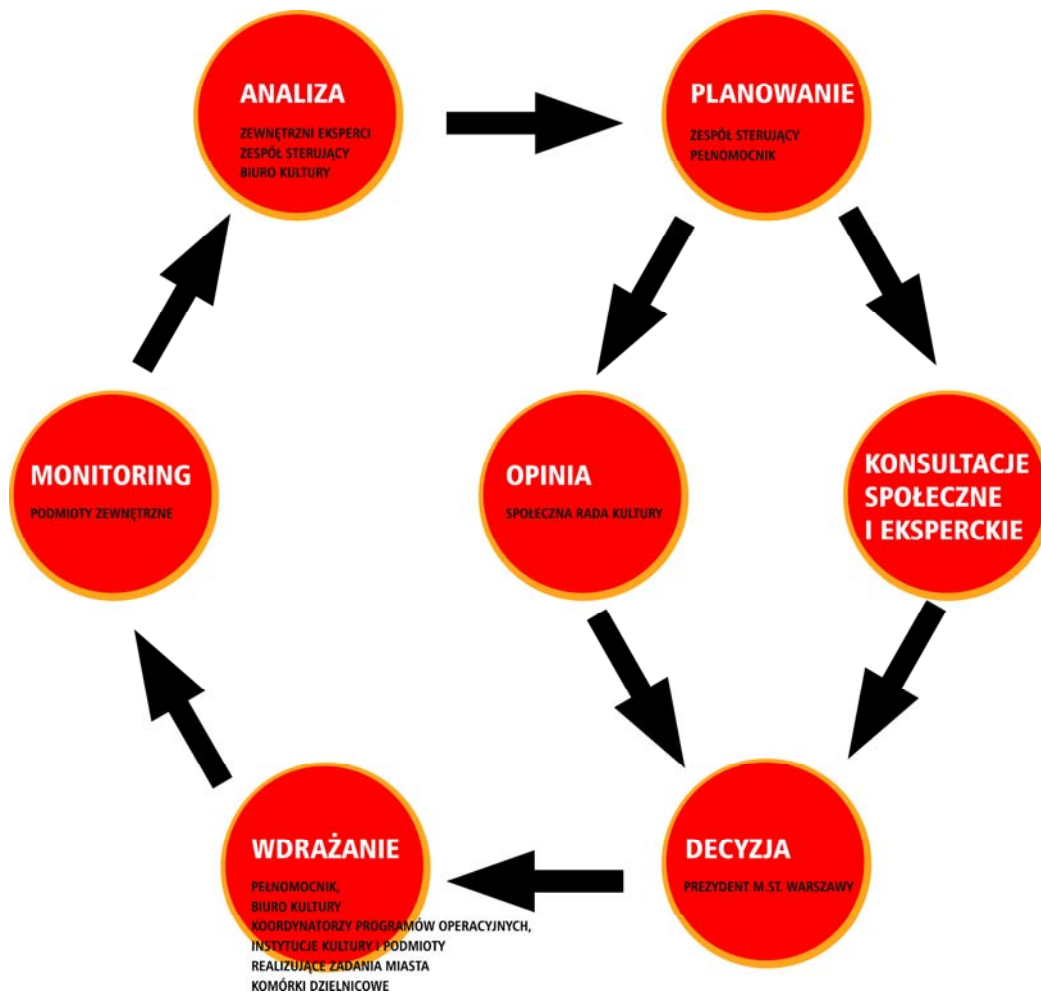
ANALIZA
ZEWNĘTRZNI EKSPERCI
ZESPÓŁ STERUJĄCY
BIURO KULTURY

PLANOWANIE
ZESPÓŁ STERUJĄCY
PEŁNOMOCNIK

MONITORING
PODMIOTY ZEWNĘTRZNE

OPINIA
SPOŁECZNA RADA KULTURY

KONSULTACJE SPOŁECZNE I EKSPERCKIE

WDRAŻANIE
PEŁNOMOCNIK,
BIURO KULTURY
KOORDYNATORZY PROGRAMÓW OPERACYJNYCH,
INSTYTUCJE KULTURY I PODMIOTY
REALIZUJĄCE ZADANIA MIASTA
KOMÓRKI DZIELNICOWE

DECYZJA
PREZYDENT M.ST. WARSZAWY